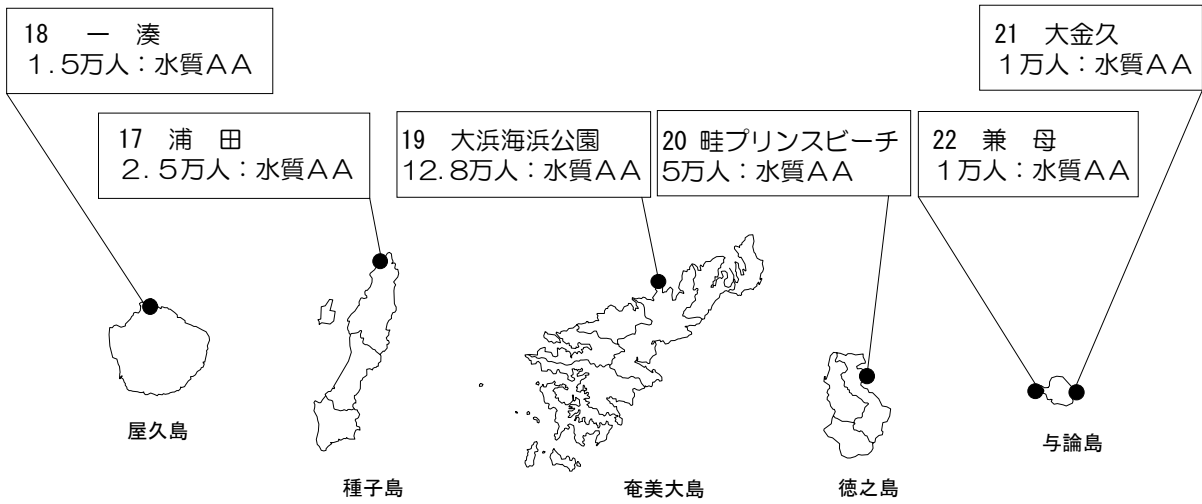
18　一　湊
1.5万人：水質AA

17　浦　田
2.5万人：水質AA

19　大浜海浜公園
12.8万人：水質AA

20　畦プリンスビーチ
5万人：水質AA

21　大金久
1万人：水質AA

22　兼　母
1万人：水質AA

屋久島

種子島

奄美大島

徳之島

与論島